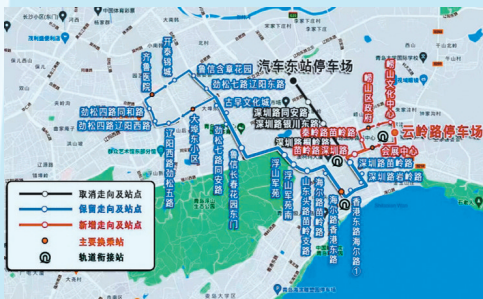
汽车东站停车场

云岭路停车场

齐鲁医院

开平镇

鲁信含章花园

劲松七路辽阳东路

劲松四路同和路

劲松四路辽阳西路

古平文化城

大港小区

劲松七路同安路

深圳路同安路

深圳路银川东路

深圳路苗岭路

深圳路深圳路

苗岭路

崂山区政府

崂山文化中心

会展中心

沈阳路劲松五路

鲁信长春花园

劲松三路

浮山汇苑

浮山后

浮山苑

山东路海尔路

麦岛

山东头

香港东路海尔路①

深圳路香港东路

深圳路苗岭路

取消走向及站点

保留走向及站点

新增走向及站点

主要换乘站

轨道衔接站